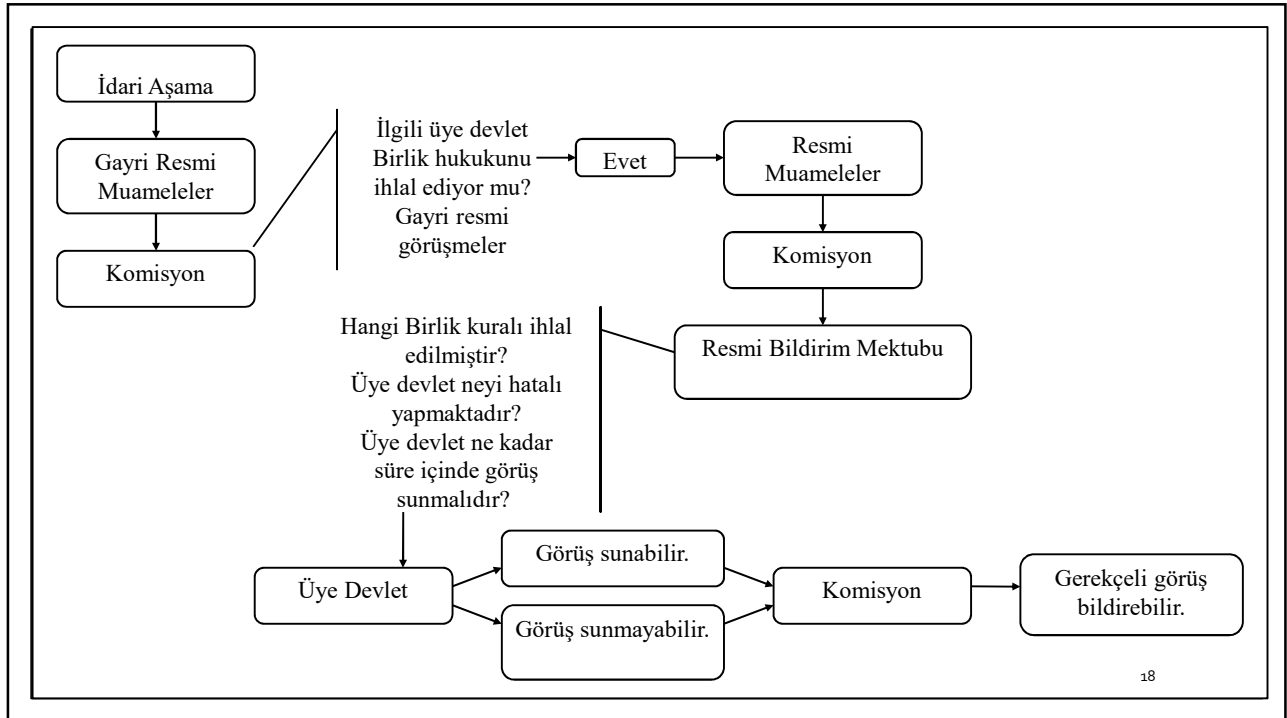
İdari Aşama

Gayri Resmi Muameleler

Komisyon

İlgili üye devlet Birlik hukukunu ihlal ediyor mu? Gayri resmi görüşmeler

Evet

Resmi Muameleler

Komisyon

Hangi Birlik kuralı ihlal edilmiştir? Üye devlet neyi hatalı yapmaktadır? Üye devlet ne kadar süre içinde görüş sunmalıdır?

Resmi Bildirim Mektubu

Üye Devlet

Görüş sunabilir.

Görüş sunmayabilir.

Komisyon

Gerekçeli görüş bildirebilir.

18